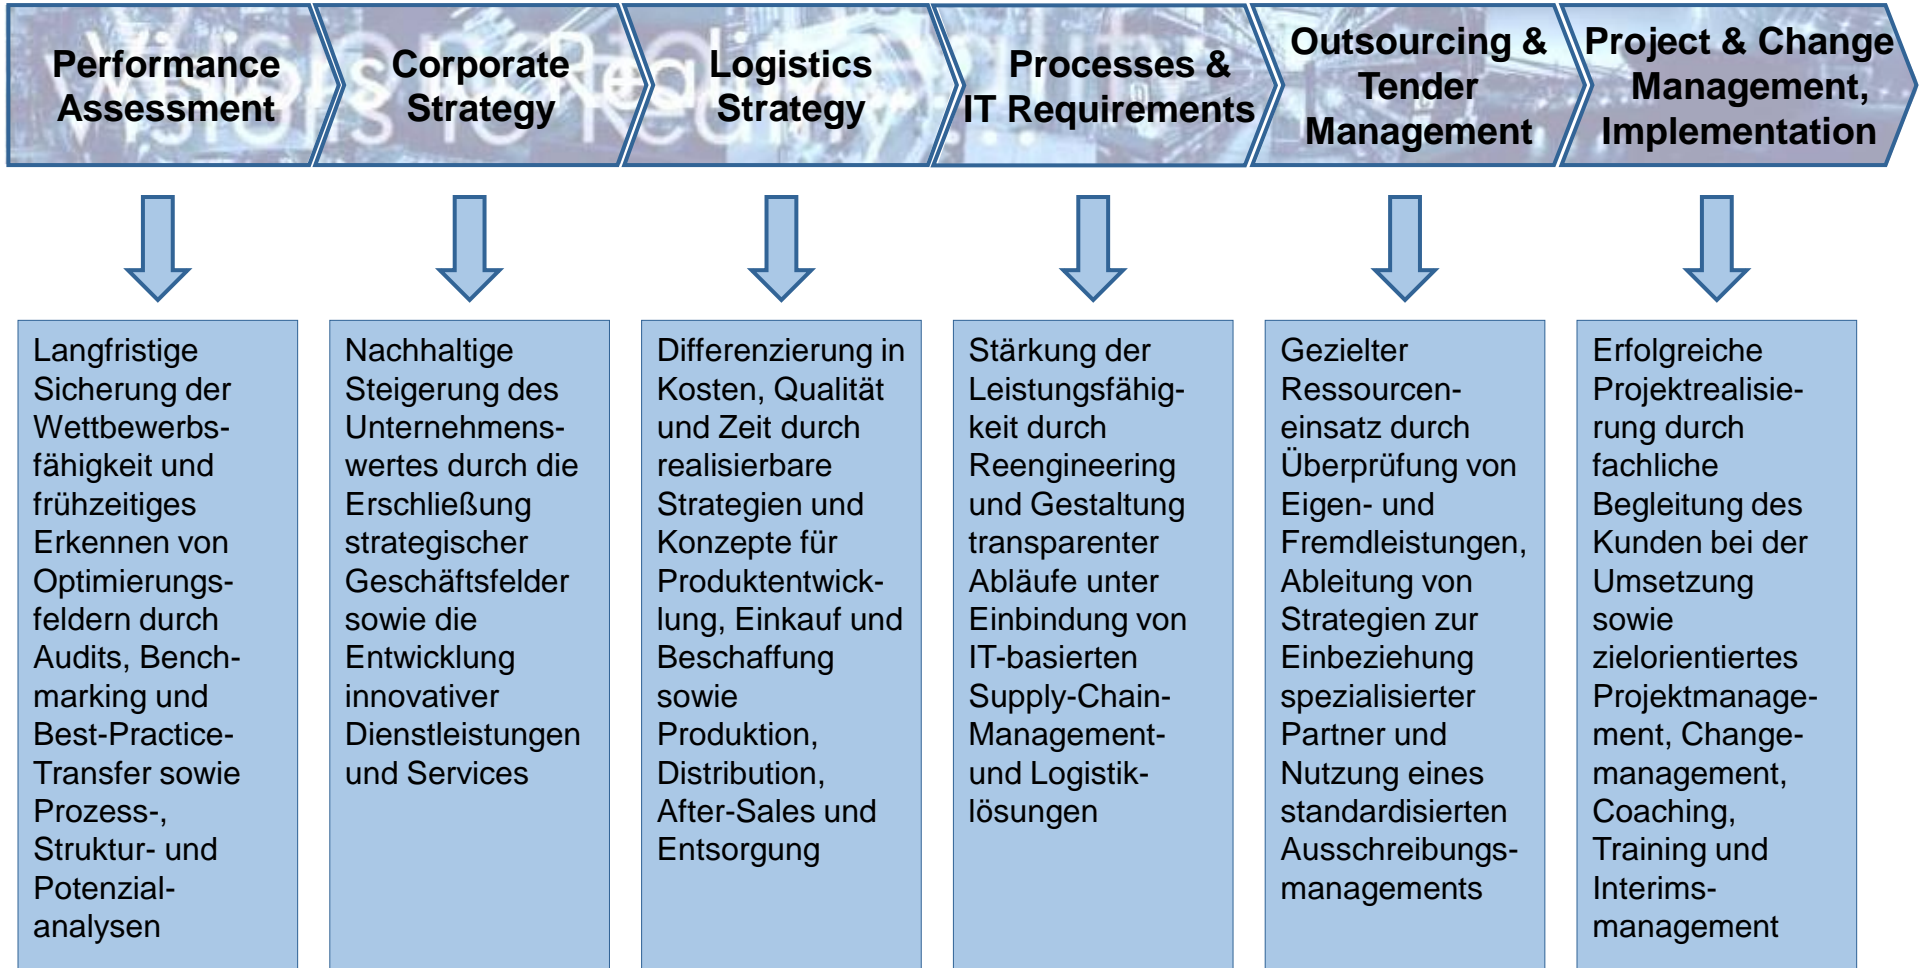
Performance Assessment

Corporate Strategy

Logistics Strategy

Processes & IT Requirements

Outsourcing & Tender Management

Project & Change Management, Implementation

Langfristige Sicherung der Wettbewerbsfähigkeit und frühzeitiges Erkennen von Optimierungsfeldern durch Audits, Benchmarking und Best-Practice-Transfer sowie Prozess-, Struktur- und Potenzialanalysen

Nachhaltige Steigerung des Unternehmenswertes durch die Erschließung strategischer Geschäftsfelder sowie die Entwicklung innovativer Dienstleistungen und Services

Differenzierung in Kosten, Qualität und Zeit durch realisierbare Strategien und Konzepte für Produktentwicklung, Einkauf und Beschaffung sowie Produktion, Distribution, After-Sales und Entsorgung

Stärkung der Leistungsfähigkeit durch Reengineering und Gestaltung transparenter Abläufe unter Einbindung von IT-basierten Supply-Chain-Management- und Logistiklösungen

Gezielter Ressourceneinsatz durch Überprüfung von Eigen- und Fremdleistungen, Ableitung von Strategien zur Einbeziehung spezialisierter Partner und Nutzung eines standardisierten Ausschreibungsmanagements

Erfolgreiche Projektrealisierung durch fachliche Begleitung des Kunden bei der Umsetzung sowie zielorientiertes Projektmanagement, Changemanagement, Coaching, Training und Interimsmanagement